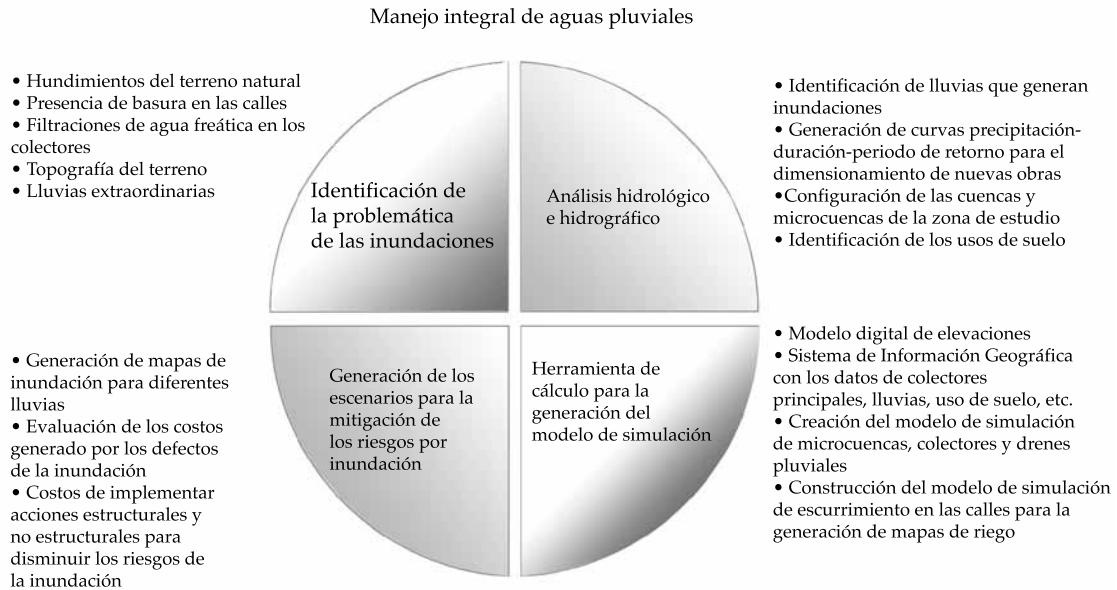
Manejo integral de aguas pluviales

• Hundimientos del terreno natural
• Presencia de basura en las calles
• Filtraciones de agua freática en los colectores
• Topografía del terreno
• Lluvias extraordinarias

Identificación de la problemática de las inundaciones

Análisis hidrológico e hidrográfico

• Identificación de lluvias que generan inundaciones
• Generación de curvas precipitación-duración-periodo de retorno para el dimensionamiento de nuevas obras
•Configuración de las cuencas y microcuencas de la zona de estudio
• Identificación de los usos de suelo

• Generación de mapas de inundación para diferentes lluvias
• Evaluación de los costos generado por los defectos de la inundación
• Costos de implementar acciones estructurales y no estructurales para disminuir los riesgos de la inundación

Generación de los escenarios para la mitigación de los riesgos por inundación

Herramienta de cálculo para la generación del modelo de simulación

• Modelo digital de elevaciones
• Sistema de Información Geográfica con los datos de colectores principales, lluvias, uso de suelo, etc.
• Creación del modelo de simulación de microcuencas, colectores y drenes pluviales
• Construcción del modelo de simulación de escurrimiento en las calles para la generación de mapas de riego